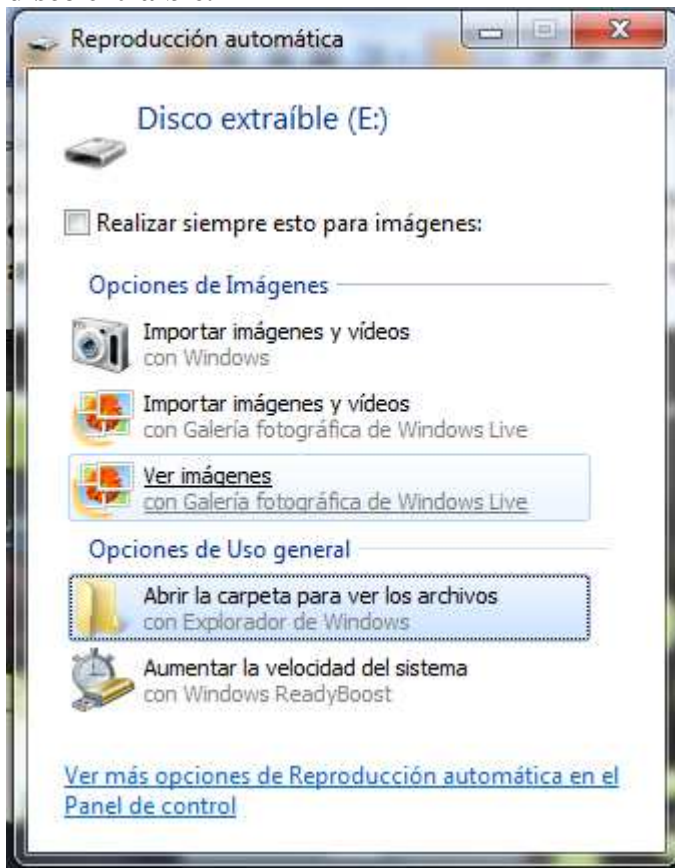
Reproducción automática

Disco extraíble (E:)

Realizar siempre esto para imágenes:

Opciones de Imágenes

Importar imágenes y vídeos
con Windows

Importar imágenes y vídeos
con Galería fotográfica de Windows Live

Ver imágenes
con Galería fotográfica de Windows Live

Opciones de Uso general

Abrir la carpeta para ver los archivos
con Explorador de Windows

Aumentar la velocidad del sistema
con Windows ReadyBoost

Ver más opciones de Reproducción automática en el Panel de control